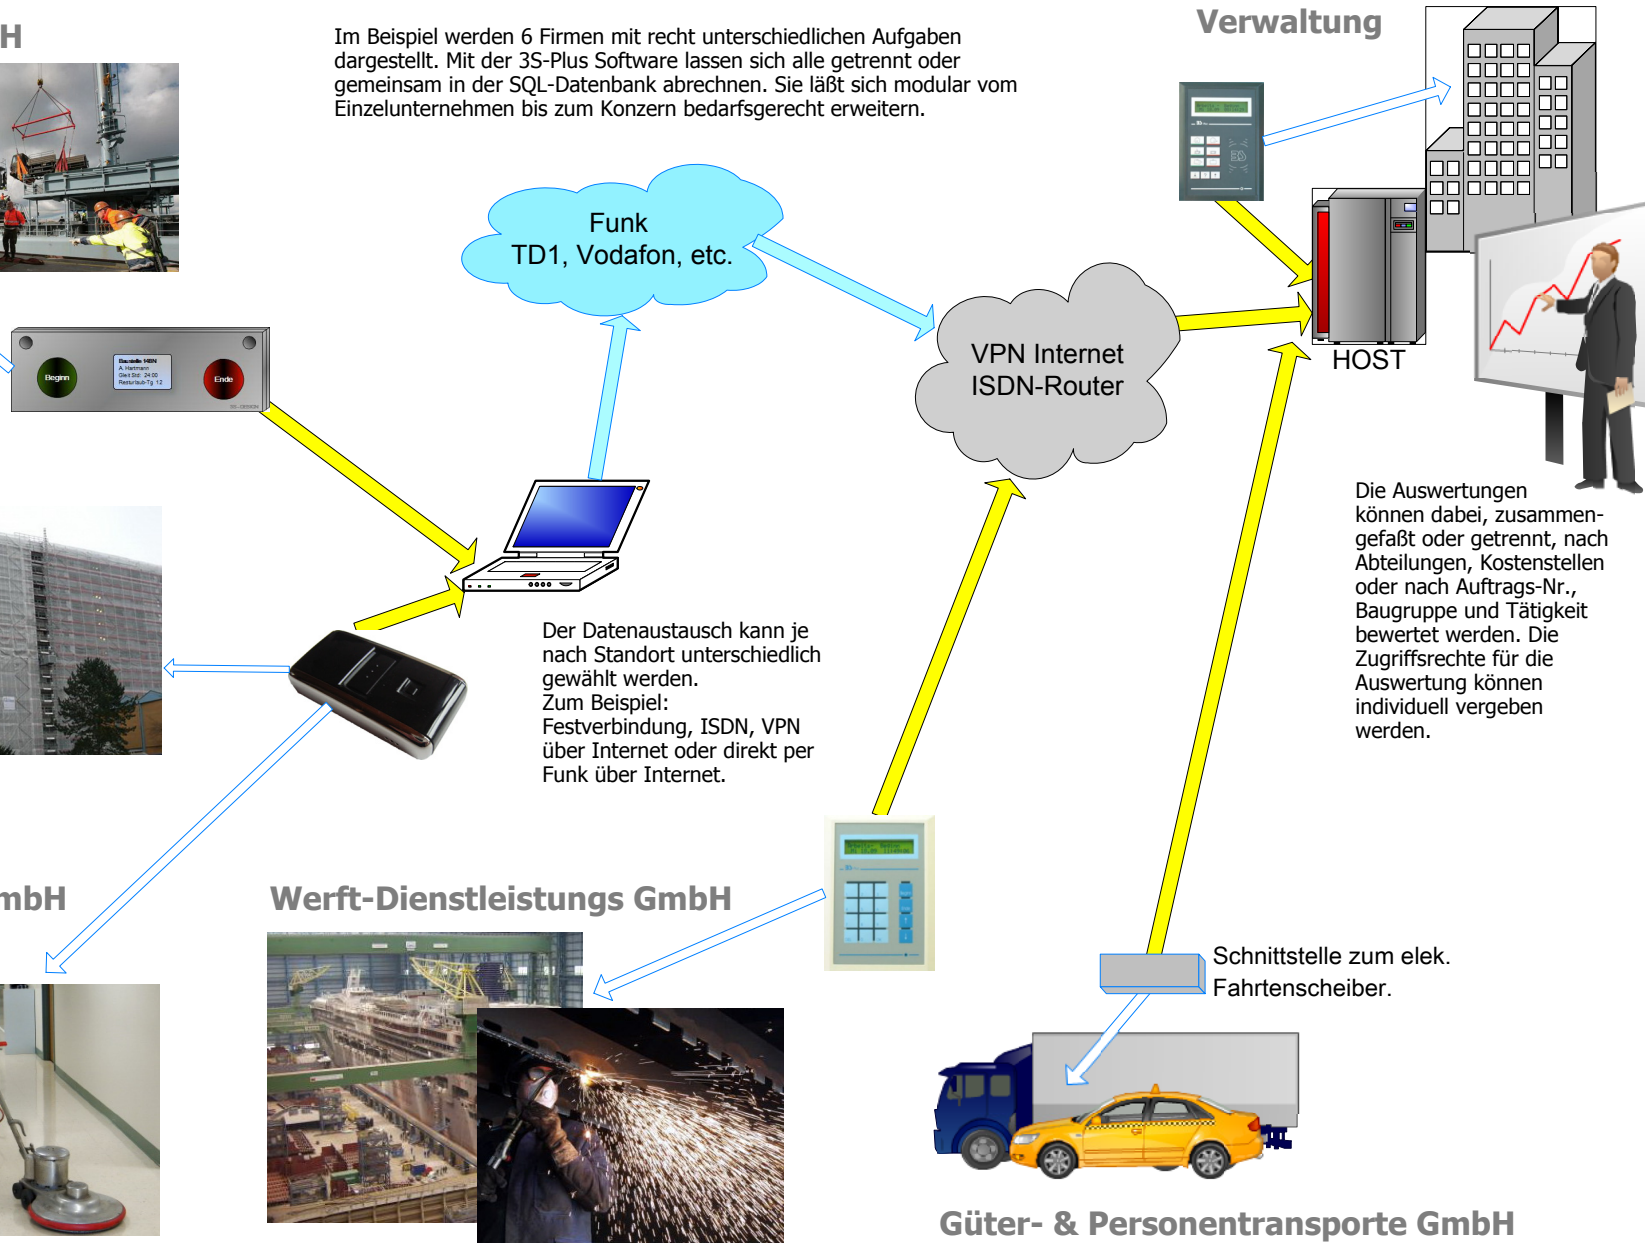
H

Im Beispiel werden 6 Firmen mit recht unterschiedlichen Aufgaben dargestellt. Mit der 3S-Plus Software lassen sich alle getrennt oder gemeinsam in der SQL-Datenbank abrechnen. Sie läßt sich modular vom Einzelunternehmen bis zum Konzern bedarfsgerecht erweitern.

Verwaltung

Funk
TD1, Vodafon, etc.

Beginn

Ende

VPN Internet
ISDN-Router

HOST

Die Auswertungen können dabei, zusammengefaßt oder getrennt, nach Abteilungen, Kostenstellen oder nach Auftrags-Nr., Baugruppe und Tätigkeit bewertet werden. Die Zugriffsrechte für die Auswertung können individuell vergeben werden.

Der Datenaustausch kann je nach Standort unterschiedlich gewählt werden.
Zum Beispiel:
Festverbindung, ISDN, VPN über Internet oder direkt per Funk über Internet.

mbH

Werft-Dienstleistungs GmbH

Schnittstelle zum elek.
Fahrtenscheiber.

Güter- & Personentransporte GmbH